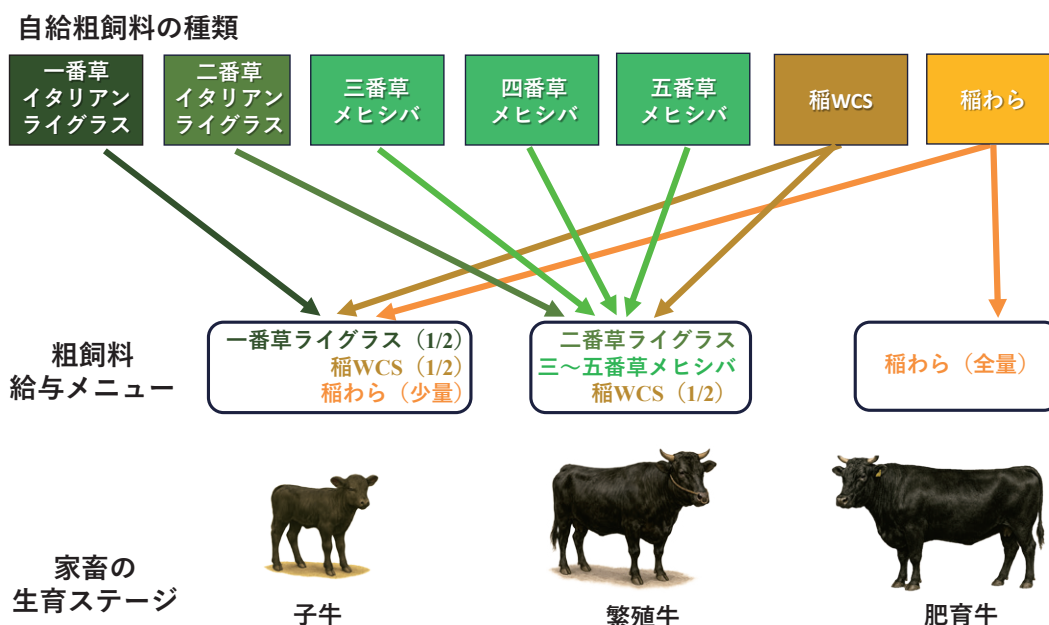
自給粗飼料の種類

一番草 イタリアン ライグラス

二番草 イタリアン ライグラス

三番草 メヒシバ

四番草 メヒシバ

五番草 メヒシバ

稲WCS

稲わら

粗飼料 給与メニュー

一番草ライグラス（1/2）
稲WCS（1/2）
稲わら（少量）

二番草ライグラス
三〜五番草メヒシバ
稲WCS（1/2）

稲わら（全量）

家畜の 生育ステージ

子牛

繁殖牛

肥育牛